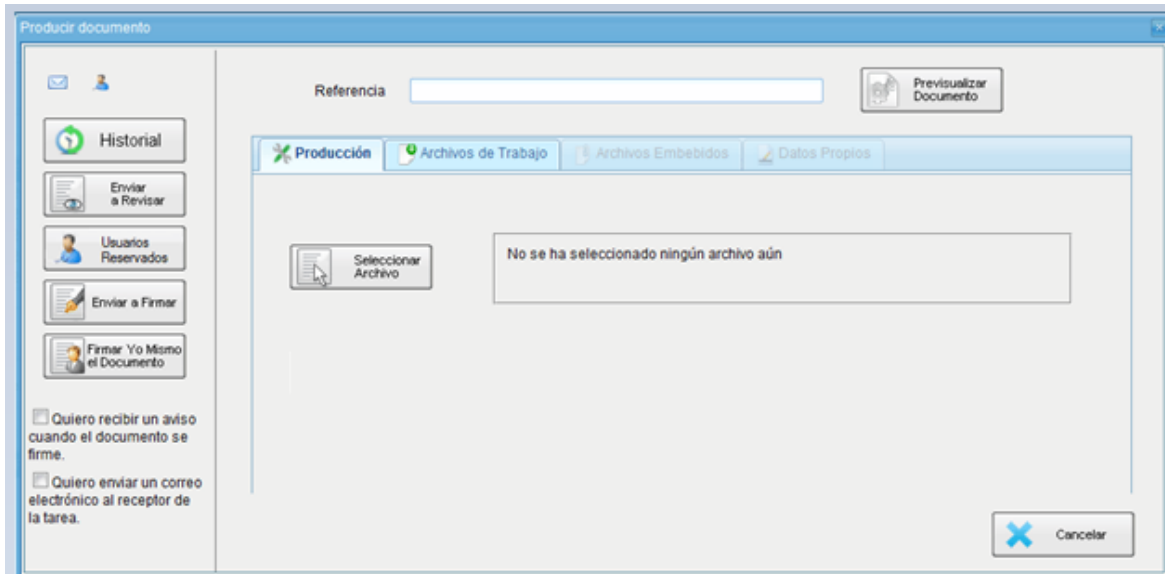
Producir documento

Historial

Enviar a Revisar

Usuarios Reservados

Enviar a Firmar

Firmar Yo Mismo el Documento

Quiero recibir un aviso cuando el documento se firme.

Quiero enviar un correo electrónico al receptor de la tarea.

Referencia

Previsualizar Documento

Producción | Archivos de Trabajo | Archivos Embebidos | Datos Propios

Seleccionar Archivo

No se ha seleccionado ningún archivo aún

Cancelar